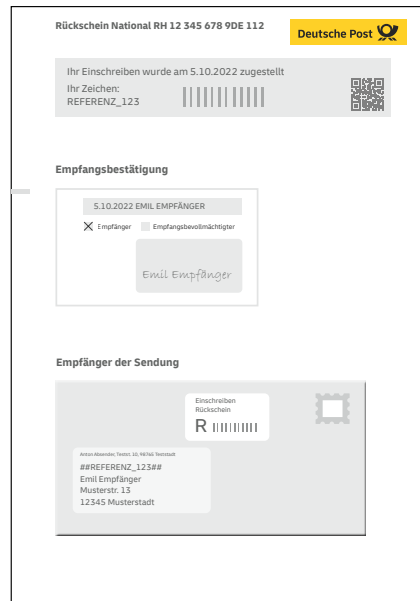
Rückschein National RH 12 345 678 9DE 112

Deutsche Post

Ihr Einschreiben wurde am 5.10.2022 zugestellt

Ihr Zeichen:
REFERENZ_123

Empfangsbestätigung

5.10.2022 EMIL EMPFÄNGER

Empfänger Empfangsbevollmächtigter

Emil Empfänger

Empfänger der Sendung

Einschreiben
Rückschein

R

Anton Absender, Teststr. 10, 98765 Teststadt

##REFERENZ_123##
Emil Empfänger
Musterstr. 13
12345 Musterstadt